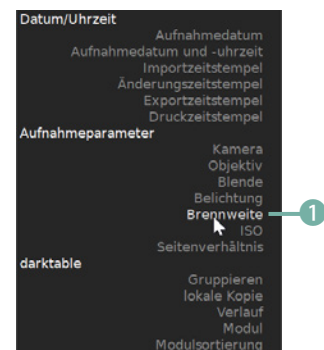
Datum/Uhrzeit
Aufnahmedatum
Aufnahmedatum und -uhrzeit
Importzeitstempel
Änderungszeitstempel
Exportzeitstempel
Druckzeitstempel
Aufnahmeparameter
Kamera
Objektiv
Blende
Belichtung
Brennweite
ISO
Seitenverhältnis
darktable
Gruppieren
lokale Kopie
Verlauf
Modul
Modulsortierung

1